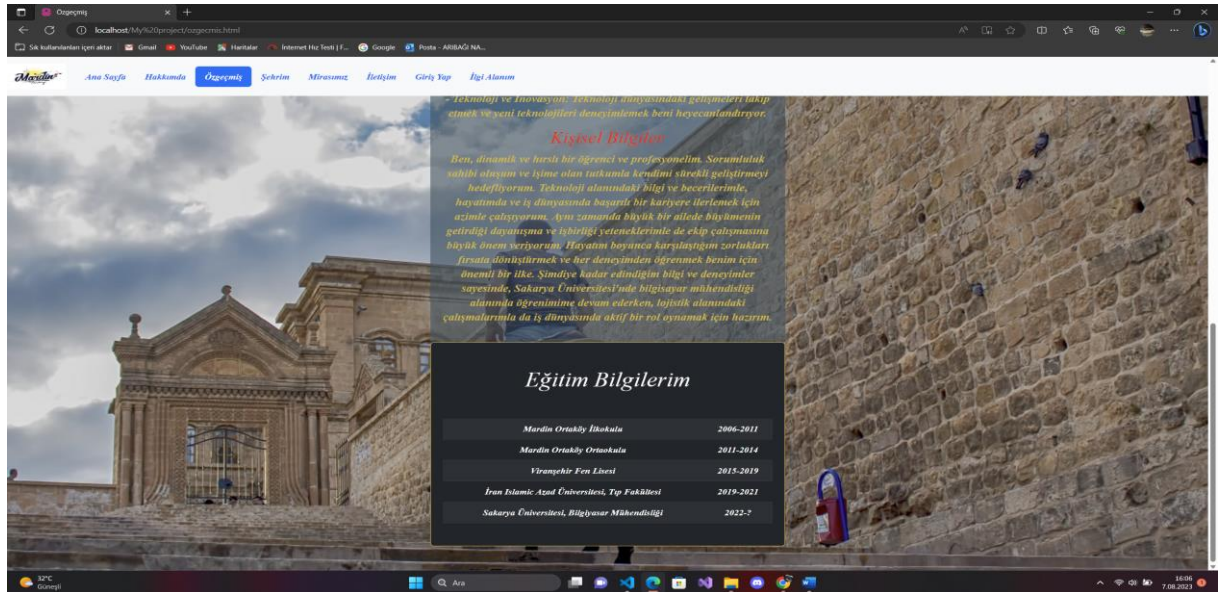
Özgeçmiş × +

localhost/My%20project/ozgecmis.html

Sık kullanılanları içeri aktar Gmail YouTube Haritalar İnternet Hız Testi | F... Google Posta - ARIBAĞI NA...

Mardin Ana Sayfa Hakkımda Özgeçmiş Şehrim Mirasımız İletişim Giriş Yap İlgi Alanım

- Teknoloji ve İnovasyon: Teknoloji dünyasındaki gelişmeleri takip etmek ve yeni teknolojileri deneyimlemek beni heyecanlandırıyor.

Kişisel Bilgiler

Ben, dinamik ve hırslı bir öğrenci ve profesyonelim. Sorumluluk sahibi olmayı ve işime olan tutkumla kendimi sürekli geliştirmeyi hedefliyorum. Teknoloji alanındaki bilgi ve becerilerimle, hayatımda ve iş dünyasında başarılı bir kariyere ilerlemek için azimle çalışıyorum. Aynı zamanda büyük bir ailede büyümenin getirdiği dayanışma ve işbirliği yeteneklerimle de ekip çalışmasına büyük önem veriyorum. Hayatım boyunca karşılaştığım zorlukları fırsata dönüştürmek ve her deneyimden öğrenmek benim için önemli bir ilke. Şimdiye kadar edindiğim bilgi ve deneyimler sayesinde, Sakarya Üniversitesi'nde bilgisayar mühendisliği alanında öğrenimime devam ederken, lojistik alanındaki çalışmalarımla da iş dünyasında aktif bir rol oynamak için hazırım.

Eğitim Bilgilerim

| | |
|---|---|
| Mardin Ortaköy İlkokulu | 2006-2011 |
| Mardin Ortaköy Ortaokulu | 2011-2014 |
| Viranşehir Fen Lisesi | 2015-2019 |
| İran Islamic Azad Üniversitesi, Tıp Fakültesi | 2019-2021 |
| Sakarya Üniversitesi, Bilgisayar Mühendisliği | 2022-? |

32°C Güneşli
Ara
16:06 7.08.2023